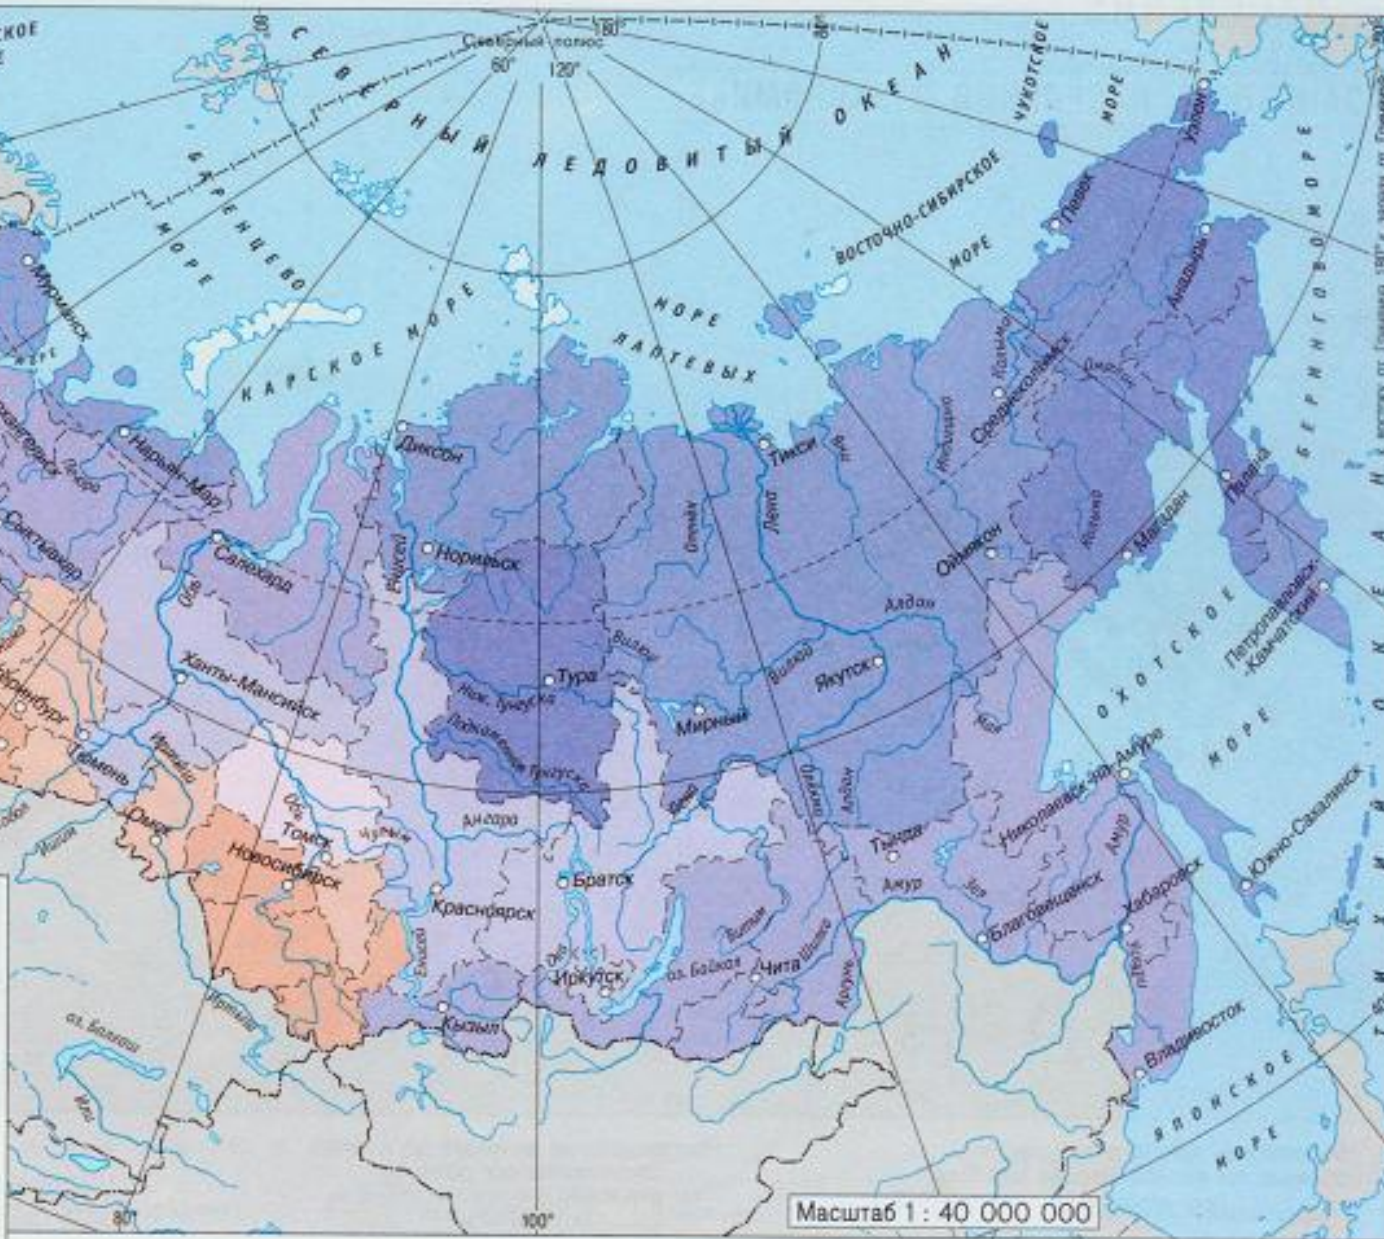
СКОЕ
Северный полюс
180°
60°
120°
СЕВЕРНЫЙ ЛЕДОВИТЫЙ ОКЕАН
ЧУКОТСКОЕ МОРЕ
БАРЕНЦЕВО МОРЕ
ВОСТОЧНО-СИБИРСКОЕ МОРЕ
МОРЕ ЛАПТЕВЫХ
КАРСКОЕ МОРЕ
БЕРИНГОВО МОРЕ
Мурманск
Певек
Анадырь
Нарьян-Мар
Диксон
Тикси
Среднеколымск
Колыма
Индигирка
Сыктывкар
Салехард
Норильск
Енисей
Оленёк
Лена
Яна
Оймякон
Магадан
Колыма
Анадырь
Палана
Петропавловск-Камчатский
Обь
Ханты-Мансийск
Тура
Вилюй
Алдан
Якутск
Ниж. Тунгуска
Подкаменная Тунгуска
Мирный
ОХОТСКОЕ МОРЕ
Тюмень
Омск
Иртыш
Томск
Новосибирск
Чулым
Ангара
Братск
Красноярск
Иркутск
оз. Байкал
Чита
Витим
Олёкма
Алдан
Тында
Амур
Зея
Николаевск-на-Амуре
Амур
Благовещенск
Хабаровск
Южно-Сахалинск
Уэлен
Кызыл
оз. Балхаш
Ишим
Владивосток
ЯПОНСКОЕ МОРЕ
ТИХИЙ ОКЕАН
80°
100°
Масштаб 1 : 40 000 000